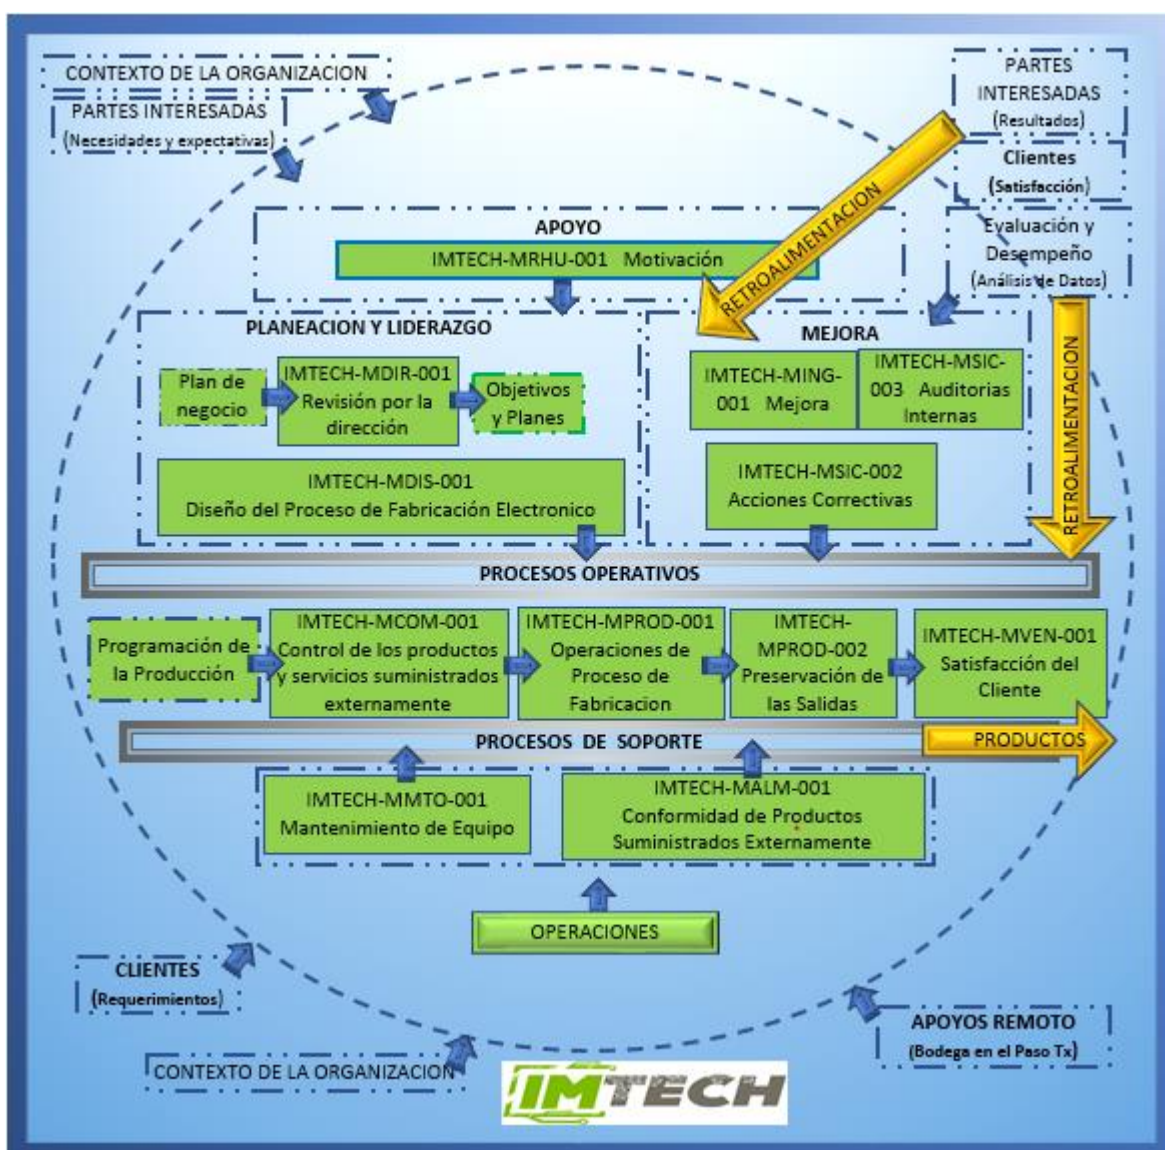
CONTEXTO DE LA ORGANIZACION

PARTES INTERESADAS
(Necesidades y expectativas)

PARTES INTERESADAS
(Resultados)

Clientes
(Satisfacción)

Evaluación y Desempeño
(Análisis de Datos)

RETROALIMENTACION

APOYO

IMTECH-MRHU-001 Motivación

PLANEACION Y LIDERAZGO

Plan de negocio

IMTECH-MDIR-001 Revisión por la dirección

Objetivos y Planes

IMTECH-MDIS-001
Diseño del Proceso de Fabricación Electronico

MEJORA

IMTECH-MING-001 Mejora

IMTECH-MSIC-003 Auditorias Internas

IMTECH-MSIC-002
Acciones Correctivas

RETROALIMENTACION

PROCESOS OPERATIVOS

Programación de la Producción

IMTECH-MCOM-001
Control de los productos y servicios suministrados externamente

IMTECH-MPROD-001
Operaciones de Proceso de Fabricacion

IMTECH-MPROD-002
Preservación de las Salidas

IMTECH-MVEN-001
Satisfacción del Cliente

PROCESOS DE SOPORTE

PRODUCTOS

IMTECH-MMTO-001
Mantenimiento de Equipo

IMTECH-MALM-001
Conformidad de Productos Suministrados Externamente

OPERACIONES

CLIENTES
(Requerimientos)

APOYOS REMOTO
(Bodega en el Paso Tx)

CONTEXTO DE LA ORGANIZACION

IMTECH